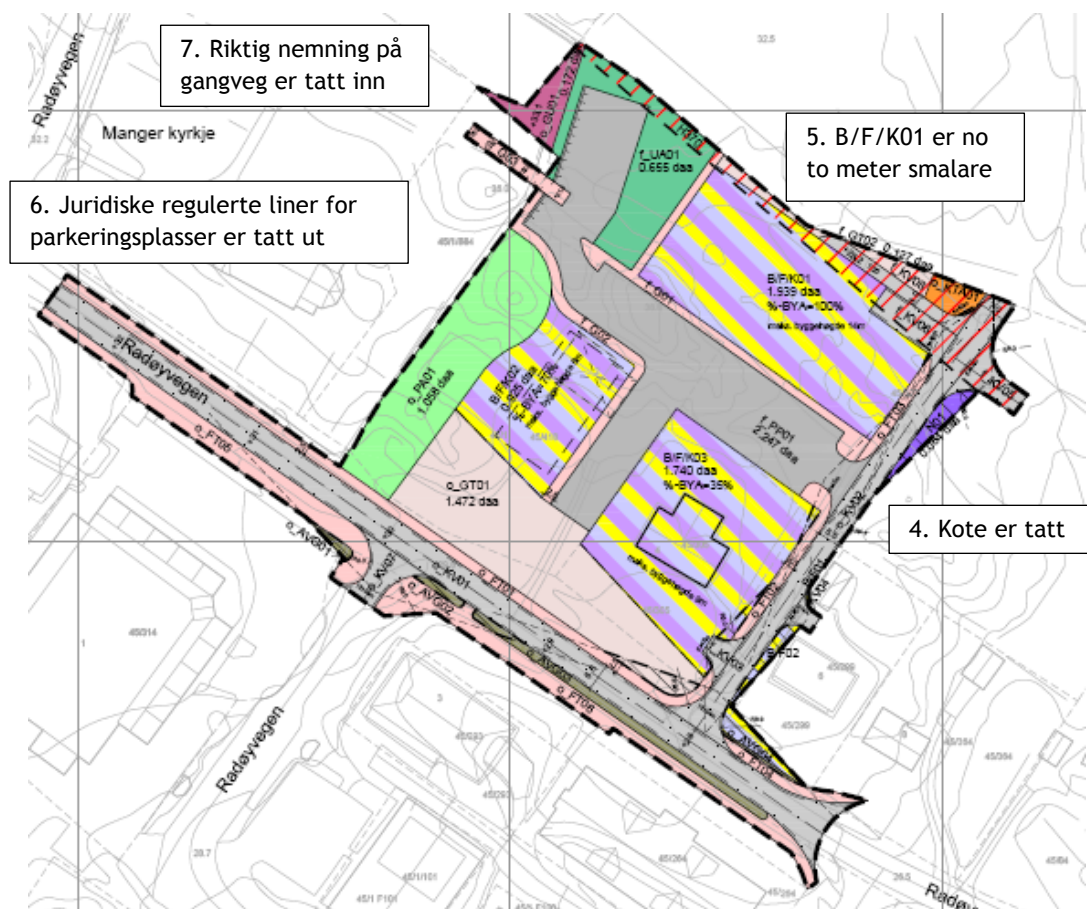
7. Riktig nemning på gangveg er tatt inn

5. B/F/K01 er no to meter smalare

6. Juridiske regulerte liner for parkeringsplasser er tatt ut

4. Kote er tatt

Radøyvegen

Manger kyrkje

o_GU01

f_UAO1
0.655 daa

B/F/K01
1.939 daa
%-BYA=100%
maks. byggehøgde 16m

f_GT02

o_PA01
1.058 daa

B/F/K02

f_PP01
2.247 daa

o_GT01
1.472 daa

B/F/K03
1.740 daa
%-BYA=35%

Radøyvegen

o_FT05

o_AVG01

o_KV01

o_AVG02

o_FT01

o_FT06

o_KV02

B/F/02

Radøyvegen

Radøy